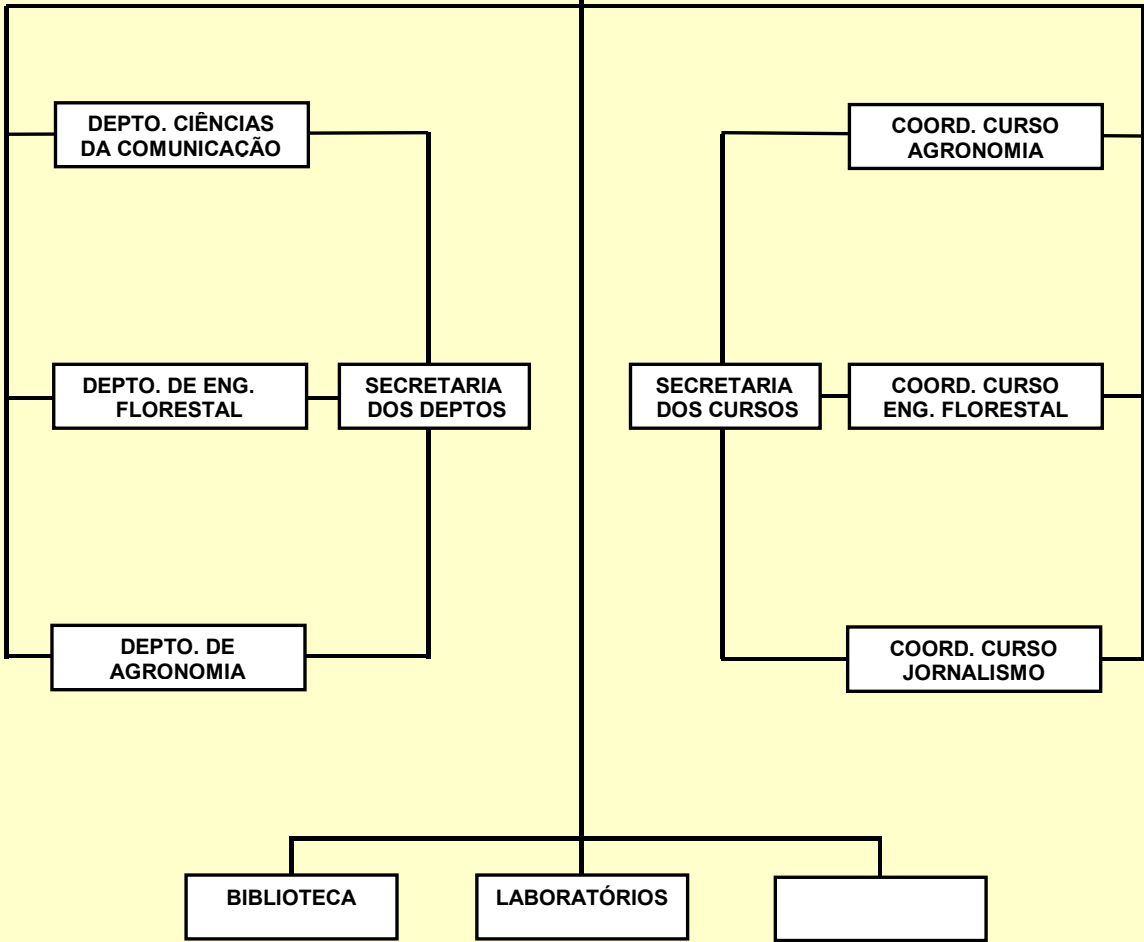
DEPTO. CIÊNCIAS DA COMUNICAÇÃO

COORD. CURSO AGRONOMIA

DEPTO. DE ENG. FLORESTAL

SECRETARIA DOS DEPTOS

SECRETARIA DOS CURSOS

COORD. CURSO ENG. FLORESTAL

DEPTO. DE AGRONOMIA

COORD. CURSO JORNALISMO

BIBLIOTECA

LABORATÓRIOS